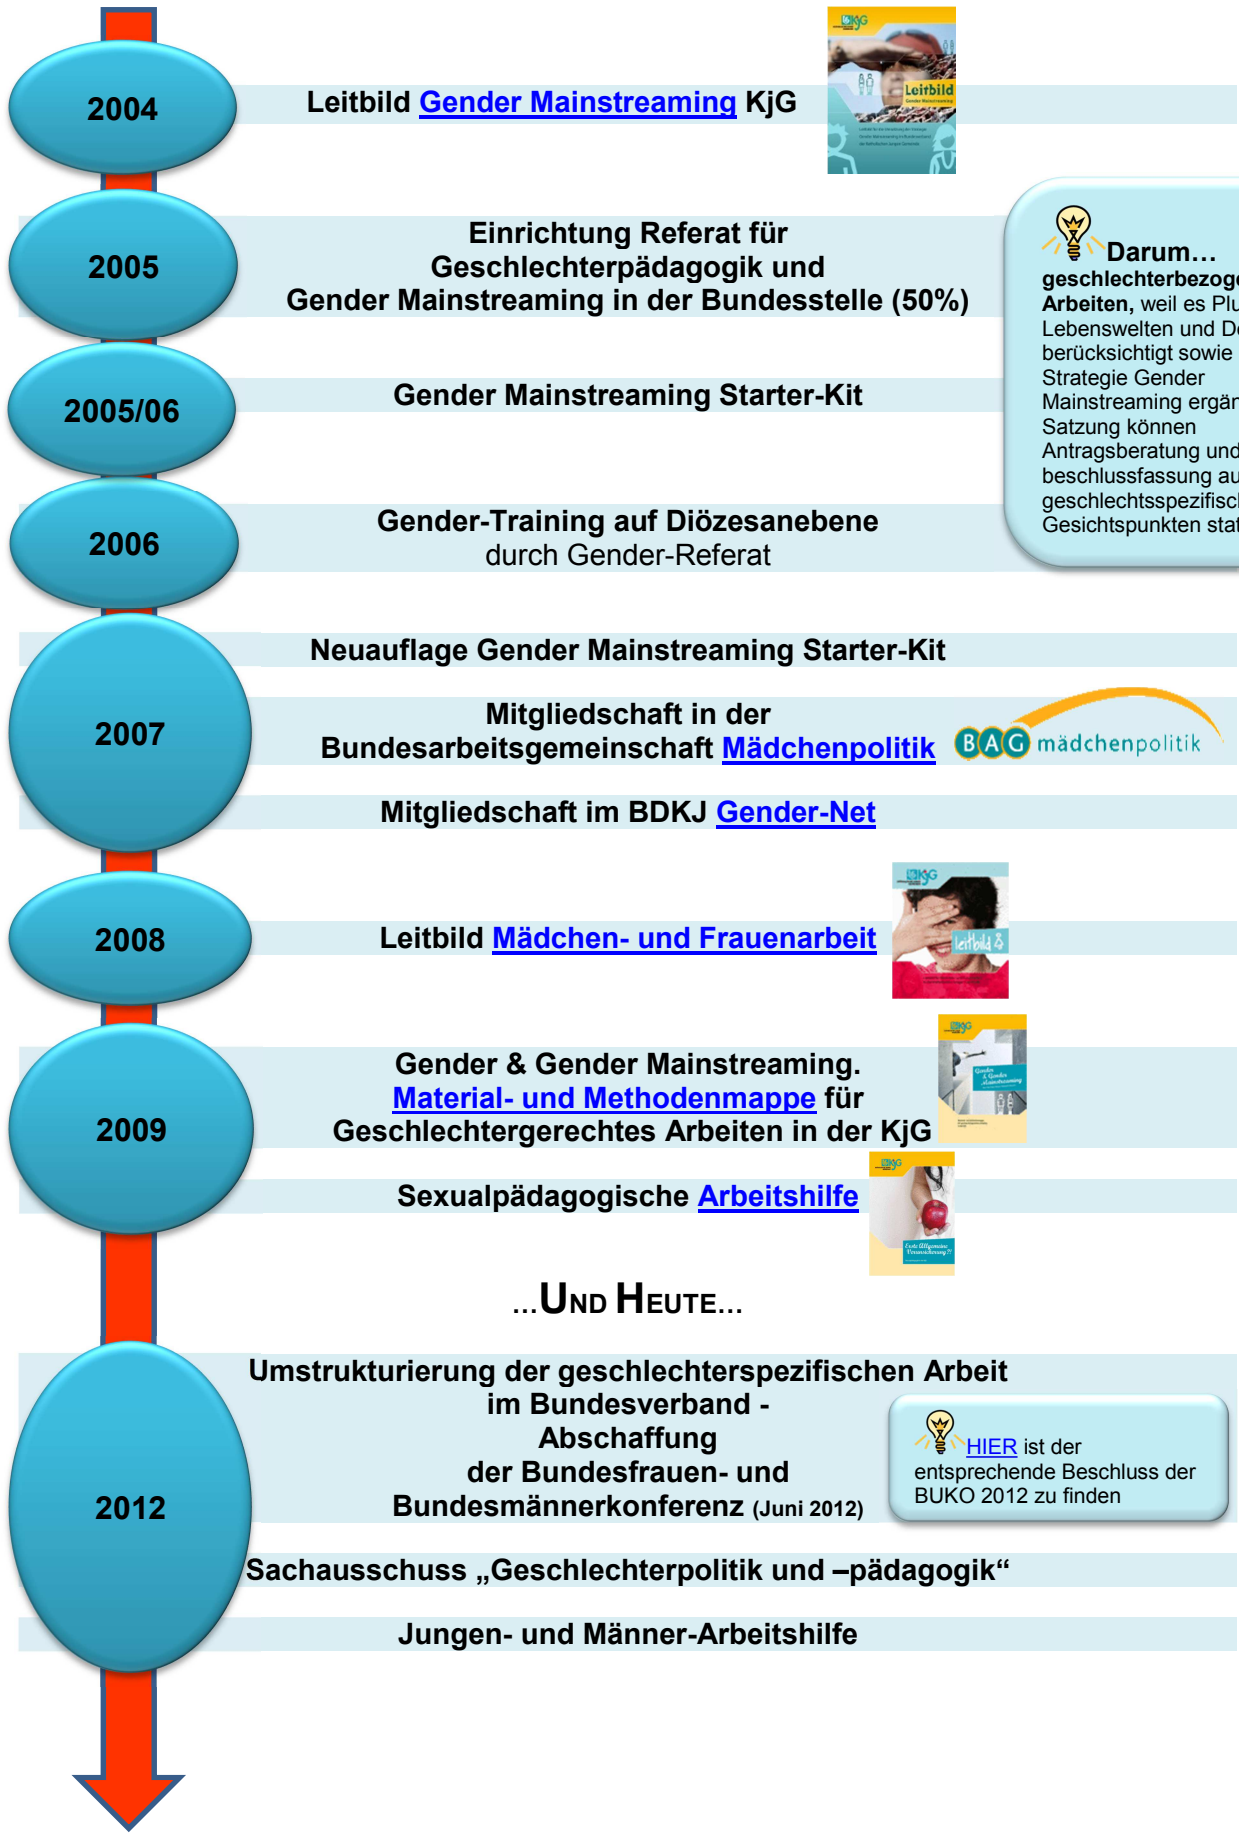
2004

Leitbild Gender Mainstreaming KjG

KjG Leitbild Gender Mainstreaming

2005

Einrichtung Referat für Geschlechterpädagogik und Gender Mainstreaming in der Bundesstelle (50%)

Darum… geschlechterbezog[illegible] Arbeiten, weil es Plu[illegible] Lebenswelten und D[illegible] berücksichtigt sowie Strategie Gender Mainstreaming ergän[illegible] Satzung können Antragsberatung und beschlussfassung au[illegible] geschlechtsspezifisc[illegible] Gesichtspunkten sta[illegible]

2005/06

Gender Mainstreaming Starter-Kit

2006

Gender-Training auf Diözesanebene durch Gender-Referat

2007

Neuauflage Gender Mainstreaming Starter-Kit

Mitgliedschaft in der Bundesarbeitsgemeinschaft Mädchenpolitik

BAG mädchenpolitik

Mitgliedschaft im BDKJ Gender-Net

2008

Leitbild Mädchen- und Frauenarbeit

KjG leitbild

2009

Gender & Gender Mainstreaming. Material- und Methodenmappe für Geschlechtergerechtes Arbeiten in der KjG

KjG

Sexualpädagogische Arbeitshilfe

KjG

…Und Heute…

2012

Umstrukturierung der geschlechterspezifischen Arbeit im Bundesverband - Abschaffung der Bundesfrauen- und Bundesmännerkonferenz (Juni 2012)

HIER ist der entsprechende Beschluss der BUKO 2012 zu finden

Sachausschuss „Geschlechterpolitik und –pädagogik“

Jungen- und Männer-Arbeitshilfe